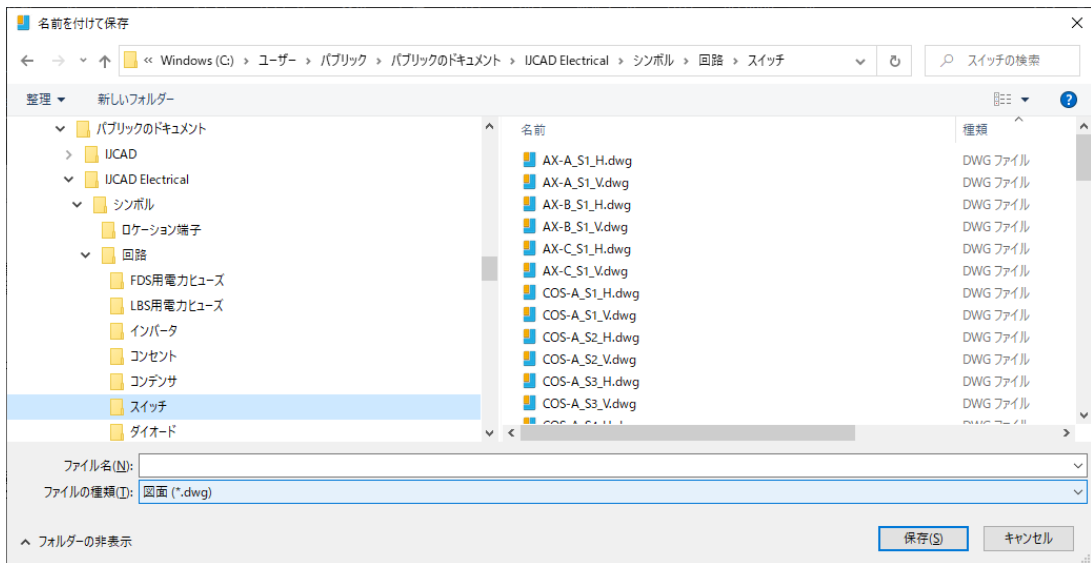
名前を付けて保存

« Windows (C:) › ユーザー › パブリック › パブリックのドキュメント › IJCAD Electrical › シンボル › 回路 › スイッチ

スイッチの検索

整理 ▾ 新しいフォルダー

パブリックのドキュメント
IJCAD
IJCAD Electrical
シンボル
ロケーション端子
回路
FDS用電力ヒューズ
LBS用電力ヒューズ
インバータ
コンセント
コンデンサ
スイッチ
ダイオード

| 名前 | 種類 |
|---|---|
| AX-A_S1_H.dwg | DWG ファイル |
| AX-A_S1_V.dwg | DWG ファイル |
| AX-B_S1_H.dwg | DWG ファイル |
| AX-B_S1_V.dwg | DWG ファイル |
| AX-C_S1_H.dwg | DWG ファイル |
| AX-C_S1_V.dwg | DWG ファイル |
| COS-A_S1_H.dwg | DWG ファイル |
| COS-A_S1_V.dwg | DWG ファイル |
| COS-A_S2_H.dwg | DWG ファイル |
| COS-A_S2_V.dwg | DWG ファイル |
| COS-A_S3_H.dwg | DWG ファイル |
| COS-A_S3_V.dwg | DWG ファイル |
| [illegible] | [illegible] |

ファイル名(N):
ファイルの種類(T): 図面 (*.dwg)

フォルダーの非表示
保存(S) キャンセル